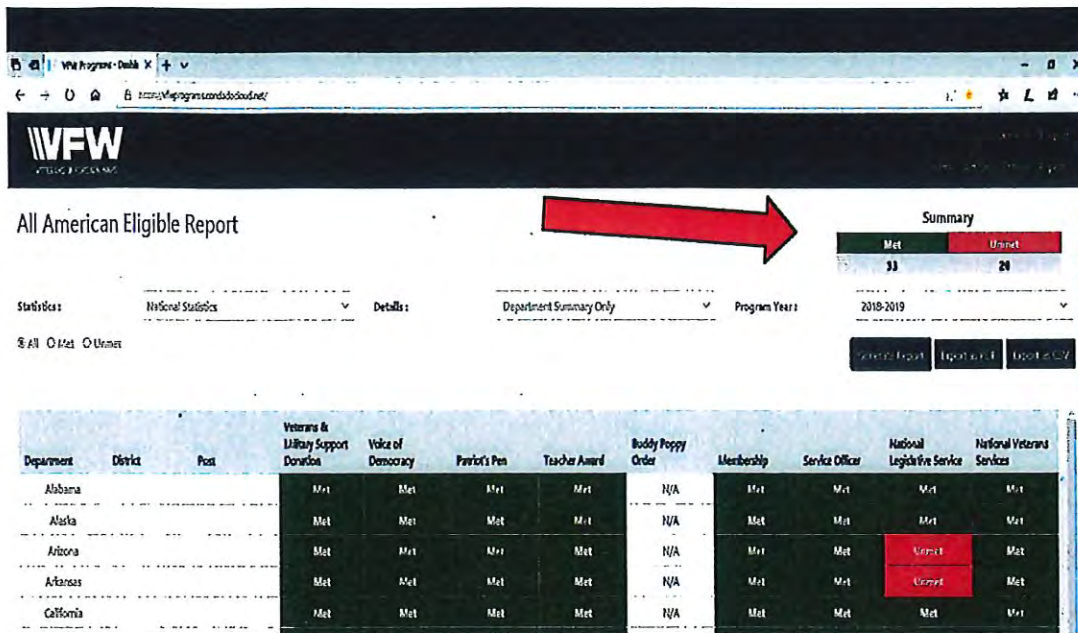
VFW Programs - Dashb ×

https://vfwprograms.cordadocloud.net/

VFW

All American Eligible Report

Summary

| Met | Unmet |
|---|---|
| 33 | 20 |

Statistics: National Statistics
Details: Department Summary Only
Program Years: 2018-2019

All  Met  Unmet

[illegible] Export as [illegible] Export as CSV

| Department | District | Post | Veterans & Military Support Donation | Voice of Democracy | Patriot's Pen | Teacher Award | Buddy Poppy Order | Membership | Service Officer | National Legislative Service | National Veterans Services |
|---|---|---|---|---|---|---|---|---|---|---|---|
| Alabama | | | Met | Met | Met | Met | N/A | Met | Met | Met | Met |
| Alaska | | | Met | Met | Met | Met | N/A | Met | Met | Met | Met |
| Arizona | | | Met | Met | Met | Met | N/A | Met | Met | Unmet | Met |
| Arkansas | | | Met | Met | Met | Met | N/A | Met | Met | Unmet | Met |
| California | | | Met | Met | Met | Met | N/A | Met | Met | Met | Met |